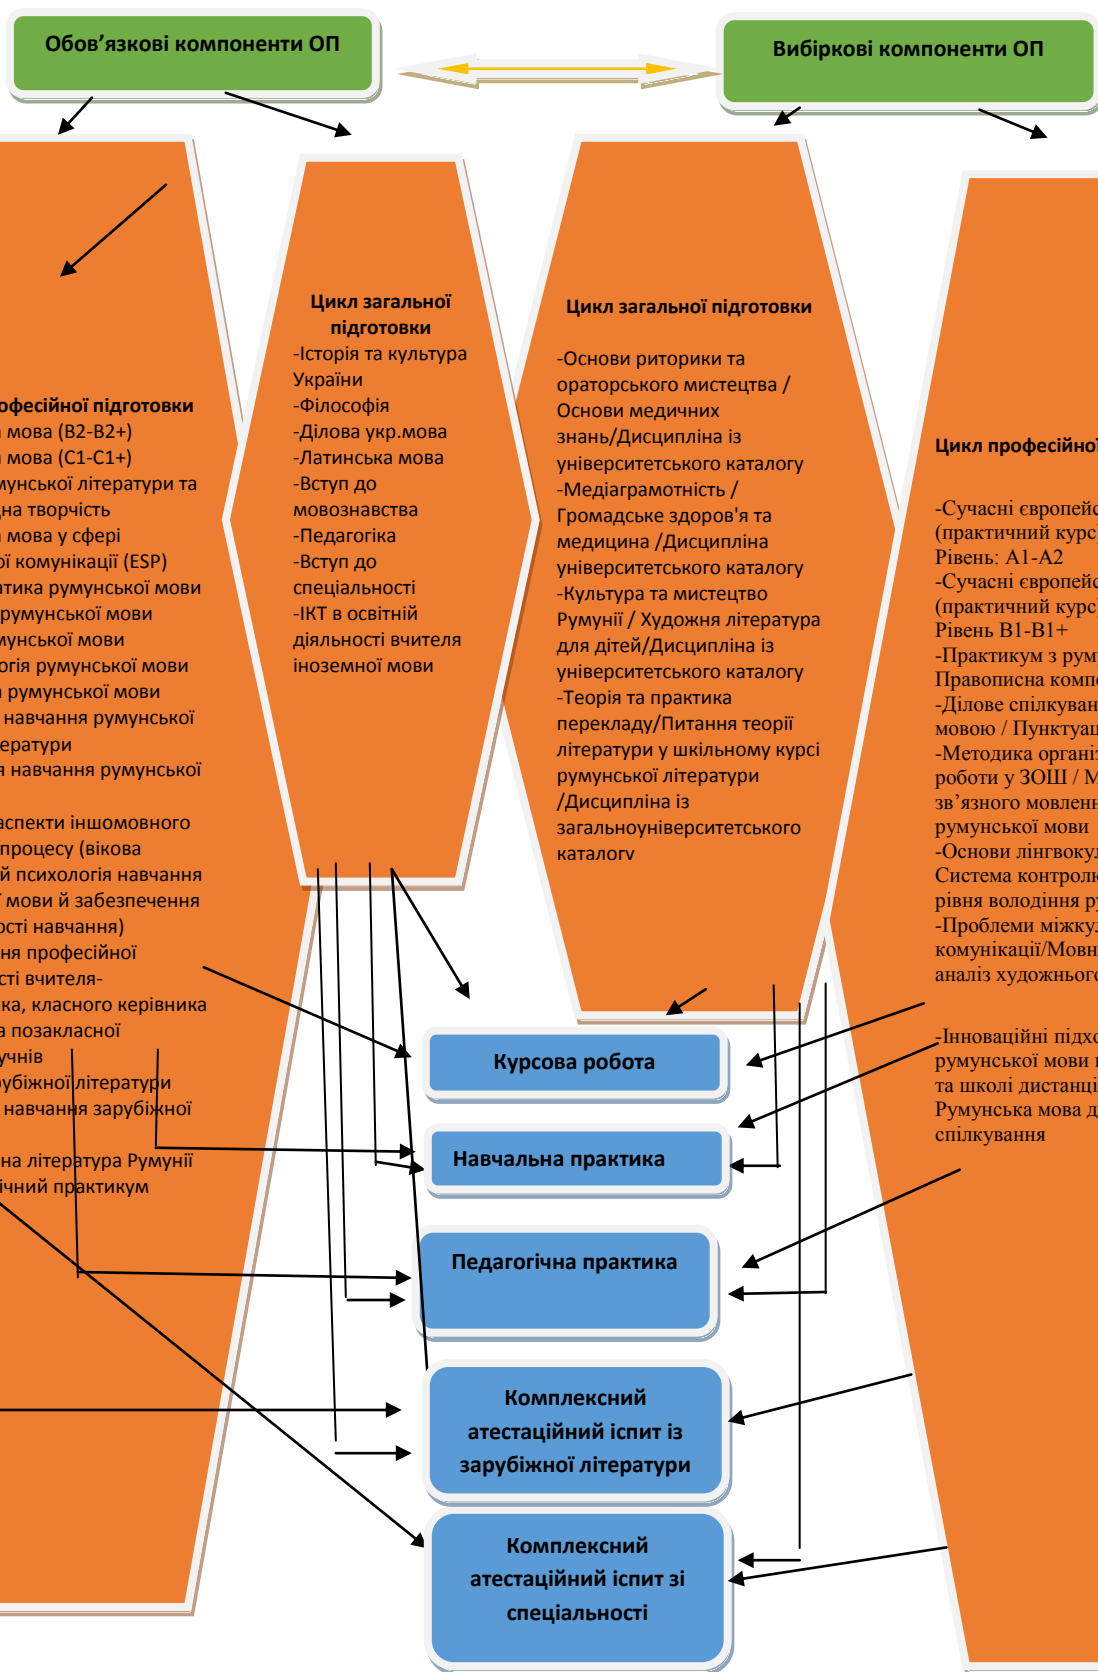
Обов'язкові компоненти ОП

Вибіркові компоненти ОП

офесійної підготовки
мова (B2-B2+)
мова (C1-C1+)
мунської літератури та
на творчість
мова у сфері
ї комунікації (ESP)
атика румунської мови
румунської мови
мунської мови
огія румунської мови
я румунської мови
навчання румунської
ератури
я навчання румунської

аспекти іншомовного
процесу (вікова
й психологія навчання
мови й забезпечення
ості навчання)
ня професійної
сті вчителя-
ка, класного керівника
а позакласної
учнів
убіжної літератури
навчання зарубіжної

на література Румунії
ічний практикум

Цикл загальної підготовки
-Історія та культура України
-Філософія
-Ділова укр.мова
-Латинська мова
-Вступ до мовознавства
-Педагогіка
-Вступ до спеціальності
-ІКТ в освітній діяльності вчителя іноземної мови

Цикл загальної підготовки

-Основи риторики та ораторського мистецтва / Основи медичних знань/Дисципліна із університетського каталогу
-Медіаграмотність / Громадське здоров'я та медицина /Дисципліна університетського каталогу
-Культура та мистецтво Румунії / Художня література для дітей/Дисципліна із університетського каталогу
-Теорія та практика перекладу/Питання теорії літератури у шкільному курсі румунської літератури /Дисципліна із загальноуніверситетського каталогу

Цикл професійно

-Сучасні європейс
(практичний курс
Рівень: A1-A2
-Сучасні європейс
(практичний курс
Рівень B1-B1+
-Практикум з рум
Правописна комп
-Ділове спілкуван
мовою / Пунктуац
-Методика органі
роботи у ЗОШ / М
зв'язного мовленн
румунської мови
-Основи лінгвокул
Система контрол
рівня володіння р
-Проблеми міжкул
комунікації/Мовн
аналіз художнього

-Інноваційні підхо
румунської мови
та школі дистанці
Румунська мова д
спілкування

Курсова робота

Навчальна практика

Педагогічна практика

Комплексний атестаційний іспит із зарубіжної літератури

Комплексний атестаційний іспит зі спеціальності